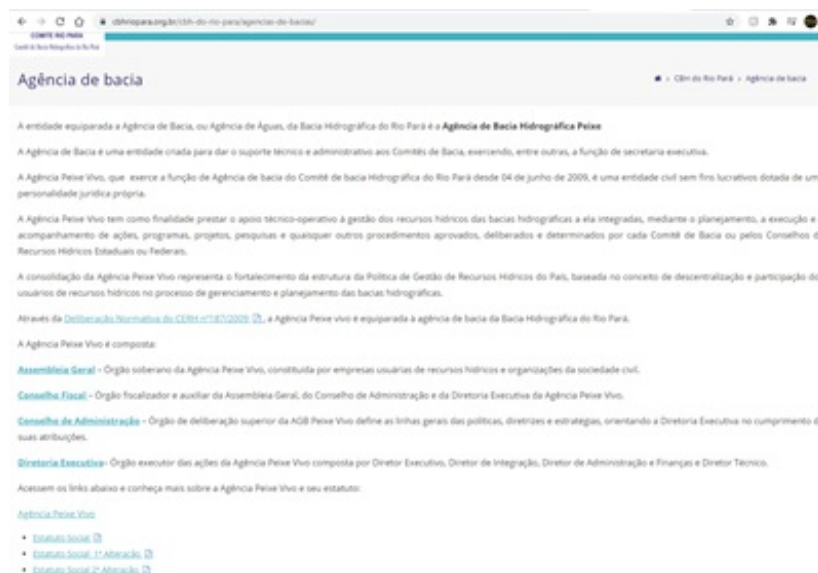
cbhriopara.org.br/cbh-do-rio-para/agencias-de-bacias/

COMITÊ RIO PARÁ
Comitê da Bacia Hidrográfica do Rio Pará

Agência de bacia

CBH do Rio Pará » Agência de bacia

A entidade equiparada a Agência de Bacia, ou Agência de Águas, da Bacia Hidrográfica do Rio Pará é a **Agência de Bacia Hidrográfica Peixe**

A Agência de Bacia é uma entidade criada para dar o suporte técnico e administrativo aos Comitês de Bacia, exercendo, entre outras, a função de secretaria executiva.

A Agência Peixe Vivo, que exerce a função de Agência de bacia do Comitê de bacia Hidrográfica do Rio Pará desde 04 de junho de 2009, é uma entidade civil sem fins lucrativos dotada de um personalidade jurídica própria.

A Agência Peixe Vivo tem como finalidade prestar o apoio técnico-operativo à gestão dos recursos hídricos das bacias hidrográficas a ela integradas, mediante o planejamento, a execução e acompanhamento de ações, programas, projetos, pesquisas e quaisquer outros procedimentos aprovados, deliberados e determinados por cada Comitê de Bacia ou pelos Conselhos d Recursos Hídricos Estaduais ou Federais.

A consolidação da Agência Peixe Vivo representa o fortalecimento da estrutura da Política de Gestão de Recursos Hídricos do País, baseada no conceito de descentralização e participação do usuários de recursos hídricos no processo de gerenciamento e planejamento das bacias hidrográficas.

Através da Deliberação Normativa do CERH nº187/2009, a Agência Peixe vivo é equiparada à agência de bacia da Bacia Hidrográfica do Rio Pará.

A Agência Peixe Vivo é composta:

Assembleia Geral – Órgão soberano da Agência Peixe Vivo, constituída por empresas usuárias de recursos hídricos e organizações da sociedade civil.

Conselho Fiscal – Órgão fiscalizador e auxiliar da Assembleia Geral, do Conselho de Administração e da Diretoria Executiva da Agência Peixe Vivo.

Conselho de Administração – Órgão de deliberação superior da AGB Peixe Vivo define as linhas gerais das políticas, diretrizes e estratégias, orientando a Diretoria Executiva no cumprimento d suas atribuições.

Diretoria Executiva- Órgão executor das ações da Agência Peixe Vivo composta por Diretor Executivo, Diretor de Integração, Diretor de Administração e Finanças e Diretor Técnico.

Acessem os links abaixo e conheça mais sobre a Agência Peixe Vivo e seu estatuto:

Agência Peixe Vivo

• Estatuto Social
• Estatuto Social 1ª Alteração
• Estatuto Social 2ª Alteração